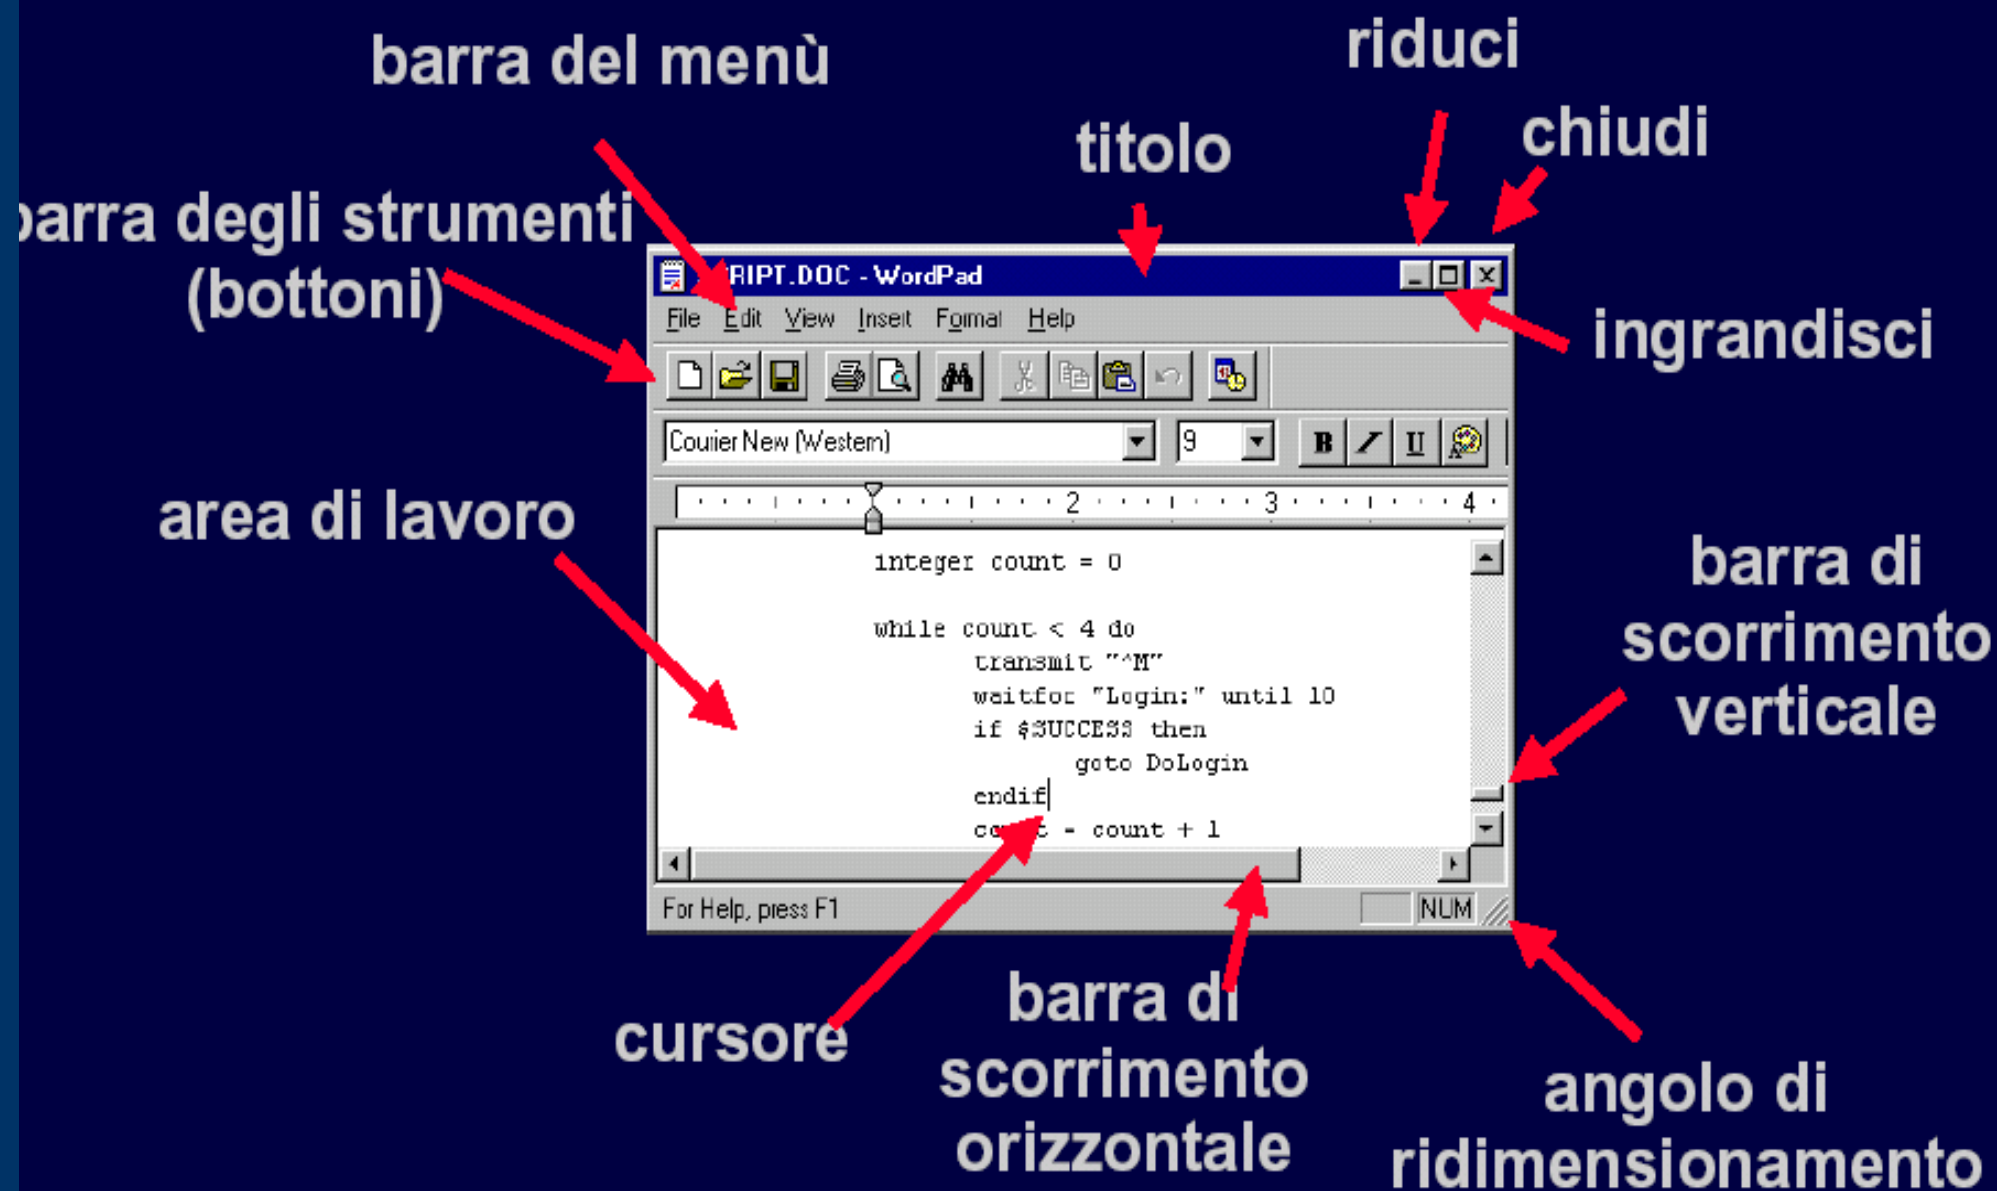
barra del menù

riduci

titolo

chiudi

barra degli strumenti (bottoni)

RIPT.DOC - WordPad

File Edit View Insert Format Help

ingrandisci

Courier New (Western) 9

B I U

area di lavoro

2 3 4

integer count = 0

while count < 4 do
transmit "^M"
waitfor "Login:" until 10
if $SUCCESS then
goto DoLogin
endif
co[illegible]t = count + 1

barra di scorrimento verticale

For Help, press F1

NUM

cursore

barra di scorrimento orizzontale

angolo di ridimensionamento